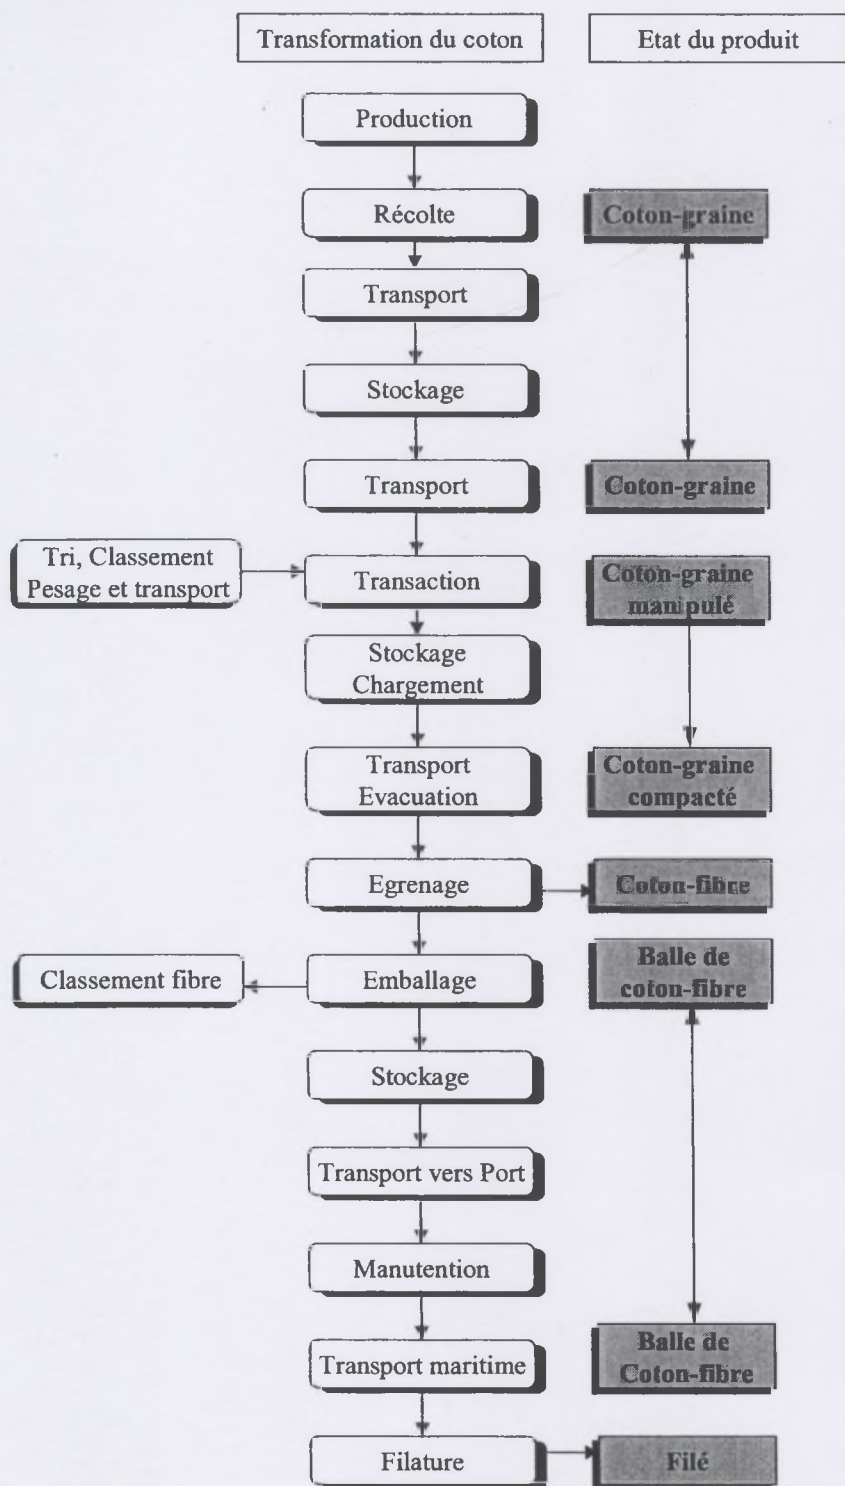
Transformation du coton

Etat du produit

Production

Récolte

Coton-graine

Transport

Stockage

Transport

Coton-graine

Tri, Classement Pesage et transport

Transaction

Coton-graine manipulé

Stockage Chargement

Transport Evacuation

Coton-graine compacté

Egrenage

Coton-fibre

Classement fibre

Emballage

Balle de coton-fibre

Stockage

Transport vers Port

Manutention

Transport maritime

Balle de Coton-fibre

Filature

Filé